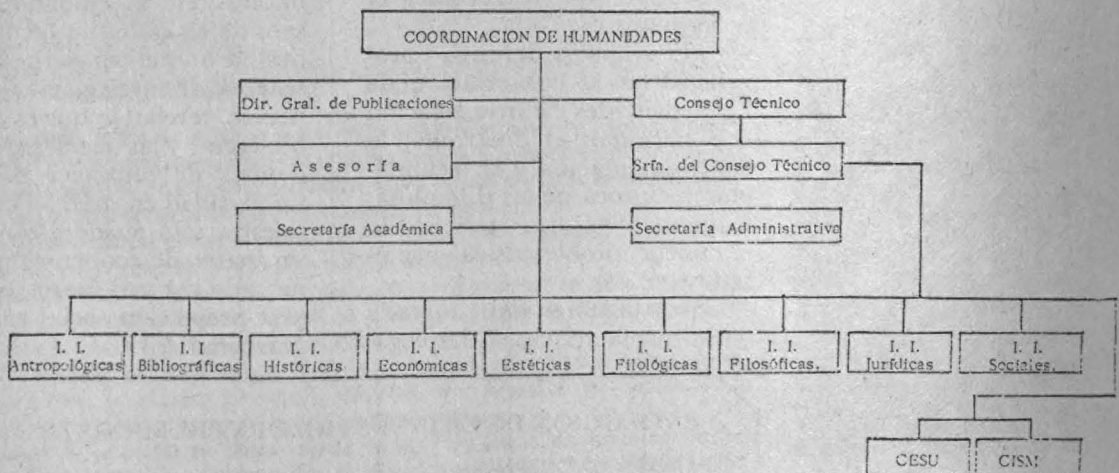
COORDINACION DE HUMANIDADES

Dir. Gral. de Publicaciones

Consejo Técnico

A s e s o r í a

Sría. del Consejo Técnico

Secretaría Académica

Secretaría Administrativa

I. I. Antropológicas

I. I Bibliográficas

I. I. Históricas

I. I. Económicas

I. I. Estéticas

I. I. Filológicas

I. I. Filosóficas.

I. I. Jurídicas

I. I. Sociales.

CESU

CISM